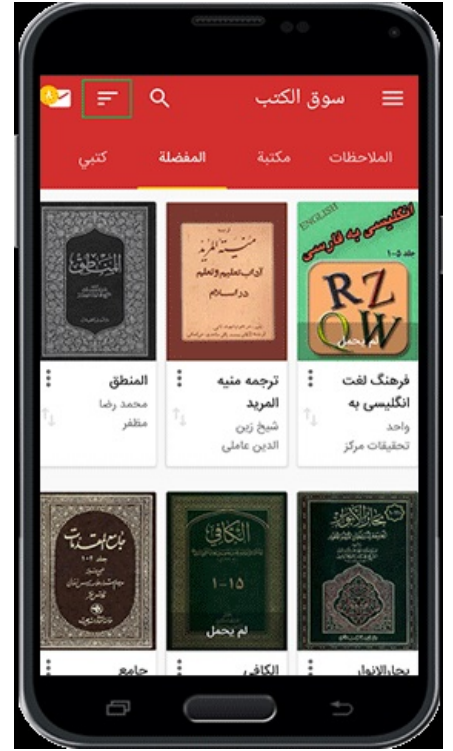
سوق الكتب

الملاحظات
مكتبة
المفضلة
كتبي

انگلیسی به فارسی
ENGLISH
جلد ۱-۵
RZ
QW
لم يحمل
فرهنگ لغت انگلیسی به
واحد تحقیقات مرکز

ترجمه منية المريد
آداب تعليم و تعلم در اسلام
ترجمه منيه المريد
شيخ زين الدين عاملي

المنطق
المنطق
محمد رضا مظفر

بحار الانوار
جلد ۱-۱۱۰
بحارالانوار

الكافي
۱-۱۵
لم يحمل
الكافي

جامع المقدمات
جلد ۱ و ۲
جامع